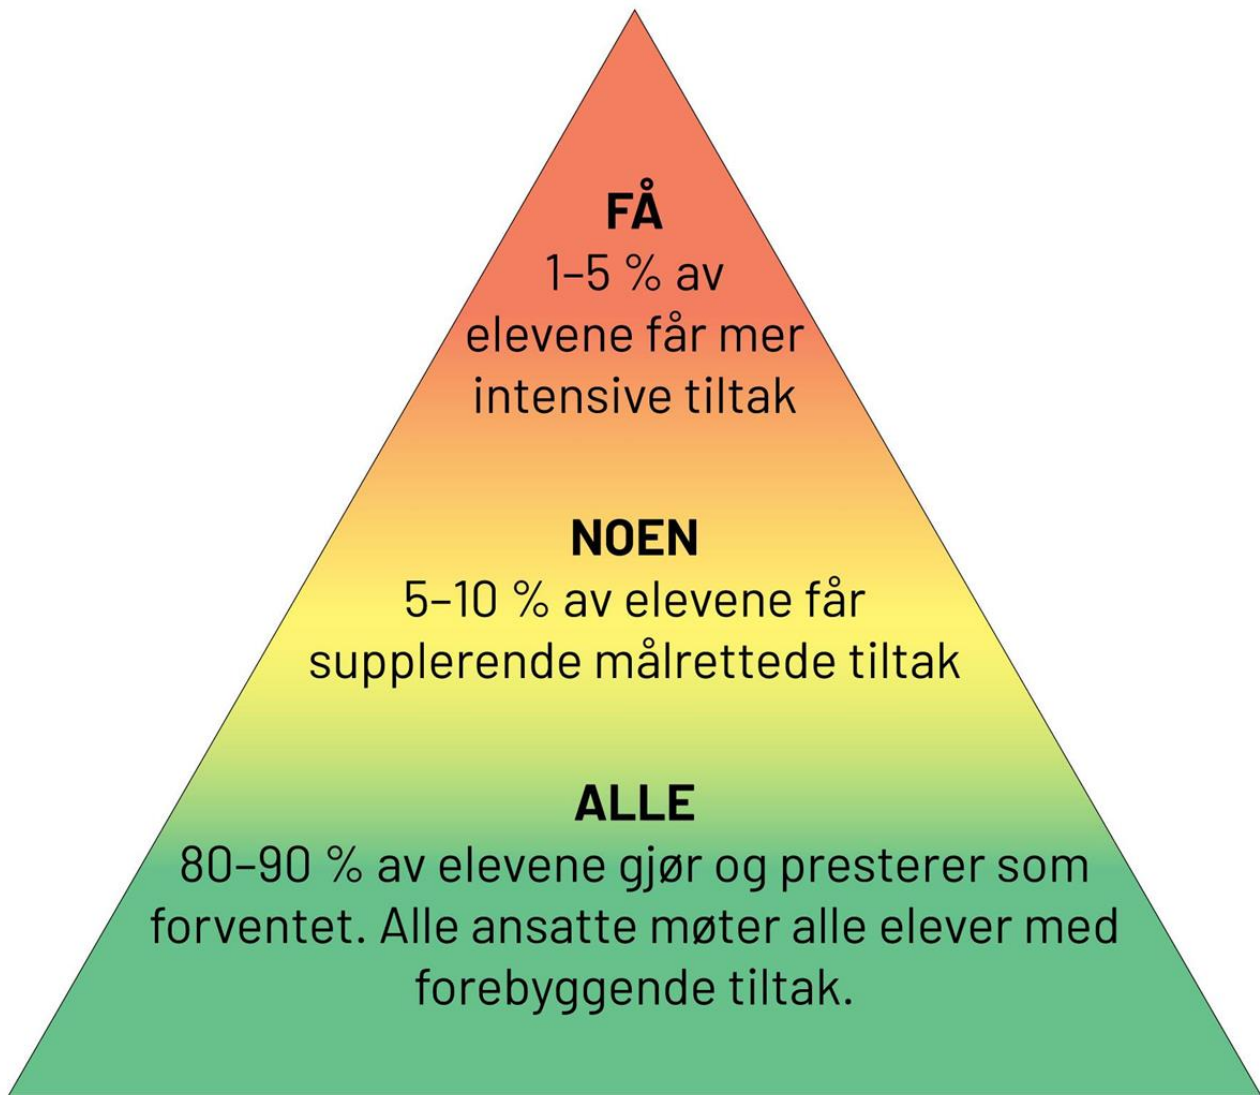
FÅ
1–5 % av elevene får mer intensive tiltak

NOEN
5–10 % av elevene får supplerende målrettede tiltak

ALLE
80–90 % av elevene gjør og presterer som forventet. Alle ansatte møter alle elever med forebyggende tiltak.